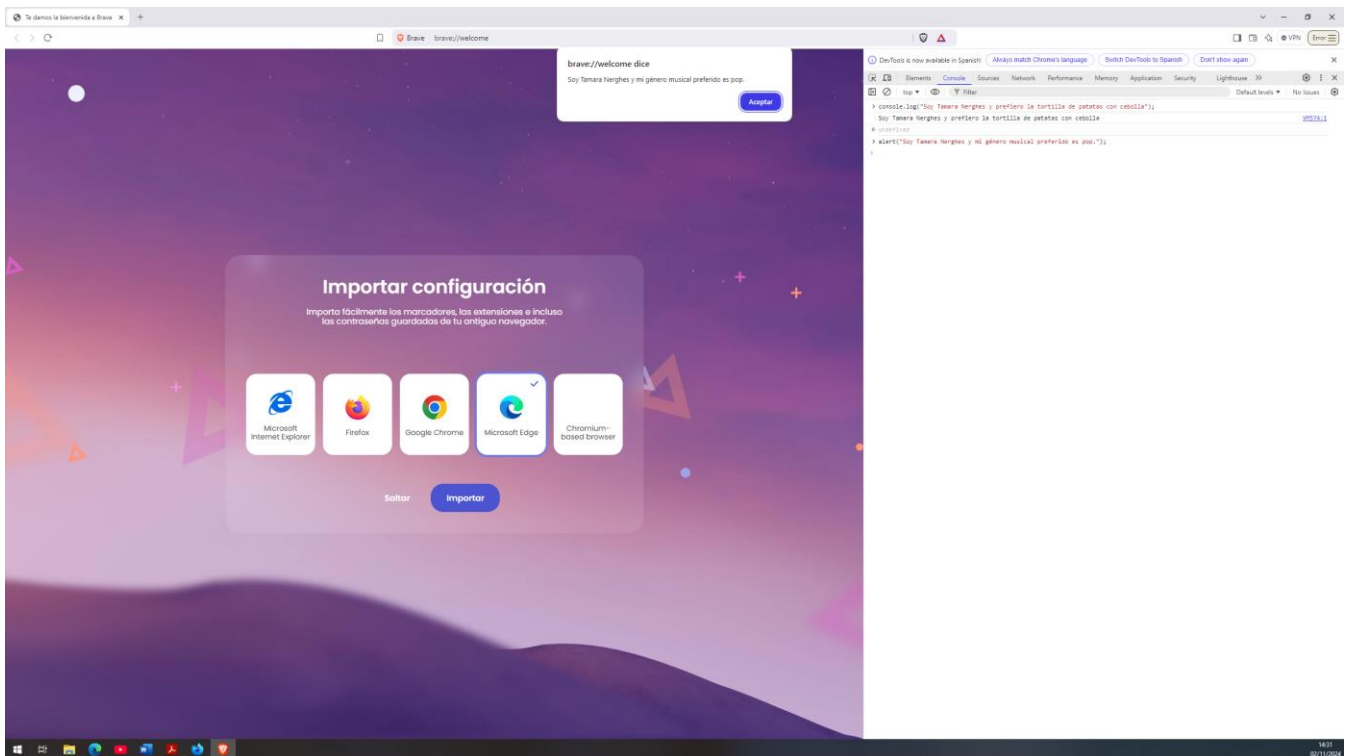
Te damos la bienvenida a Brave ×

Brave brave://welcome

VPN Error

brave://welcome dice

Soy Tamara Nerghes y mi género musical preferido es pop.

Aceptar

DevTools is now available in Spanish! Always match Chrome's language Switch DevTools to Spanish Don't show again

Elements Console Sources Network Performance Memory Application Security Lighthouse »

top Filter Default levels No Issues

> console.log("Soy Tamara Nerghes y prefiero la tortilla de patatas con cebolla");
Soy Tamara Nerghes y prefiero la tortilla de patatas con cebolla VM574:1
< undefined
> alert("Soy Tamara Nerghes y mi género musical preferido es pop.");

Importar configuración

Importa fácilmente los marcadores, las extensiones e incluso las contraseñas guardadas de tu antiguo navegador.

Microsoft Internet Explorer

Firefox

Google Chrome

Microsoft Edge

Chromium-based browser

Saltar

Importar

14:31
02/11/2024